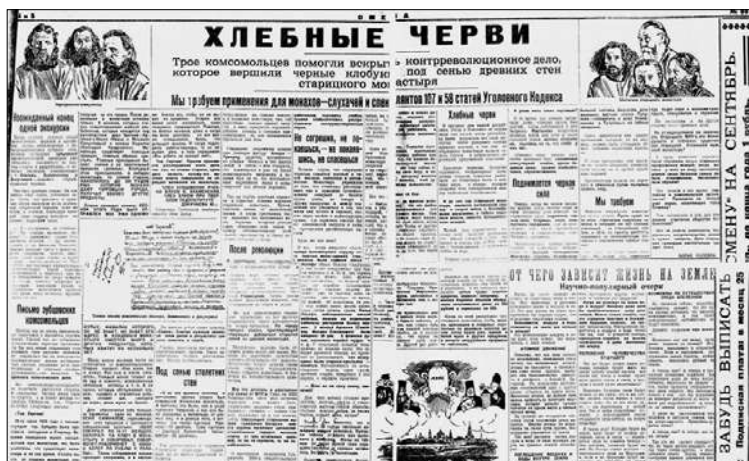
ХЛЕБНЫЕ ЧЕРВИ

Трое комсомольцев вскрыл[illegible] контрреволюционное дело, которое вершили черные клобук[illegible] под сенью древних стен старицкого мо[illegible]астыря

Мы требуем применения для монахов—спекулянтов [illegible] 107 и 58 статей Уголовного Кодекса

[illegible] конец одной экскурсии

Не сгрешишь, не покаешься,— не покаешься, не спасешься

Хлебные черви

Поднимается черная сила

Мы требуем

После революции

Письмо лубшевских комсомольцев

Под сенью столетних стен

ОТ ЧЕГО ЗАВИСИТ ЖИЗНЬ НА ЗЕМЛЕ

Научно-популярный очерк

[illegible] ЗАБУДЬ ВЫПИСАТЬ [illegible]СМЕНУ" НА СЕНТЯБРЬ.

Подписная плата: в месяц 25 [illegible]